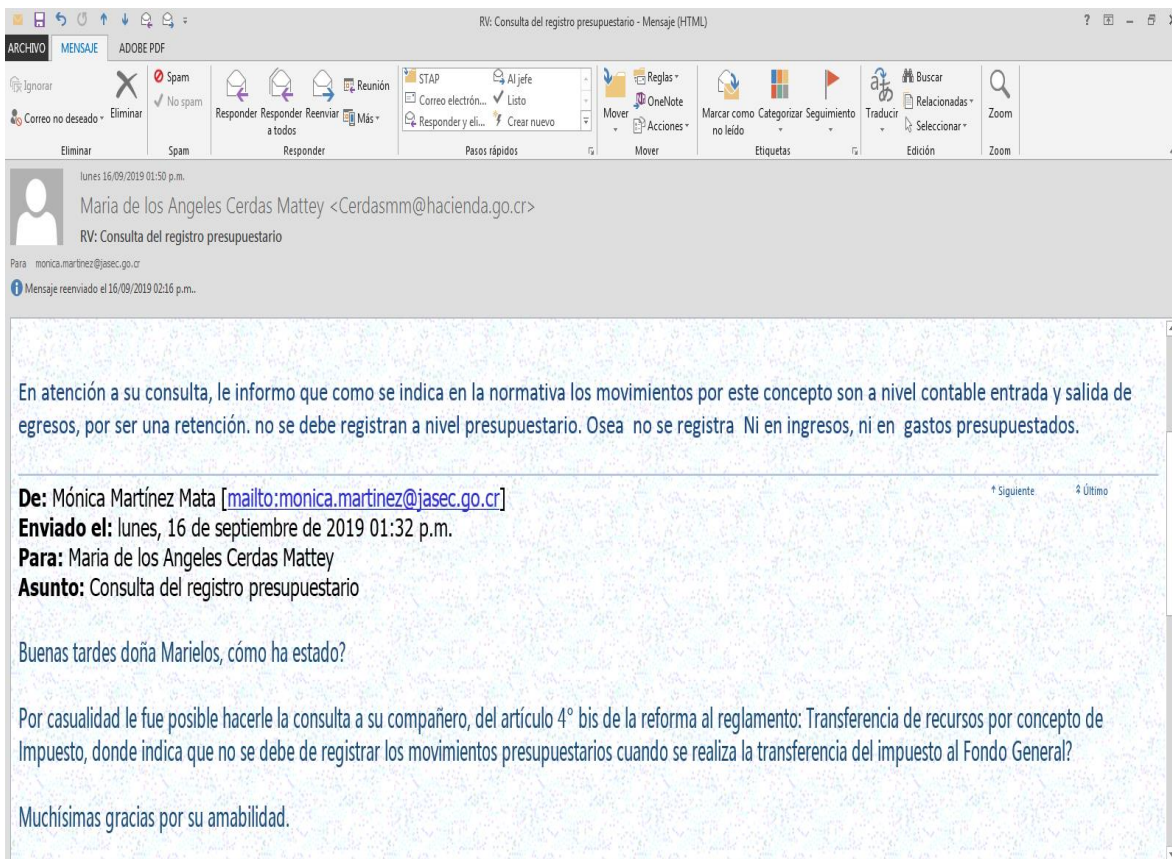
RV: Consulta del registro presupuestario - Mensaje (HTML)

? – ×

ARCHIVO MENSAJE ADOBE PDF

Ignorar
Correo no deseado
Eliminar
Eliminar

Spam
No spam
Spam

Responder Responder a todos Reenviar
Reunión
Más
Responder

STAP
Correo electrón...
Responder y eli...
Al jefe
Listo
Crear nuevo
Pasos rápidos

Mover
Reglas
OneNote
Acciones
Mover

Marcar como no leído Categorizar Seguimiento
Etiquetas

Traducir
Buscar
Relacionadas
Seleccionar
Edición

Zoom
Zoom

lunes 16/09/2019 01:50 p.m.
Maria de los Angeles Cerdas Mattey <Cerdasmm@hacienda.go.cr>
RV: Consulta del registro presupuestario
Para monica.martinez@jasec.go.cr
Mensaje reenviado el 16/09/2019 02:16 p.m..

En atención a su consulta, le informo que como se indica en la normativa los movimientos por este concepto son a nivel contable entrada y salida de egresos, por ser una retención. no se debe registran a nivel presupuestario. Osea no se registra Ni en ingresos, ni en gastos presupuestados.

De: Mónica Martínez Mata [mailto:monica.martinez@jasec.go.cr]
Enviado el: lunes, 16 de septiembre de 2019 01:32 p.m.
Para: Maria de los Angeles Cerdas Mattey
Asunto: Consulta del registro presupuestario

Siguiente Último

Buenas tardes doña Marielos, cómo ha estado?

Por casualidad le fue posible hacerle la consulta a su compañero, del artículo 4° bis de la reforma al reglamento: Transferencia de recursos por concepto de Impuesto, donde indica que no se debe de registrar los movimientos presupuestarios cuando se realiza la transferencia del impuesto al Fondo General?

Muchísimas gracias por su amabilidad.